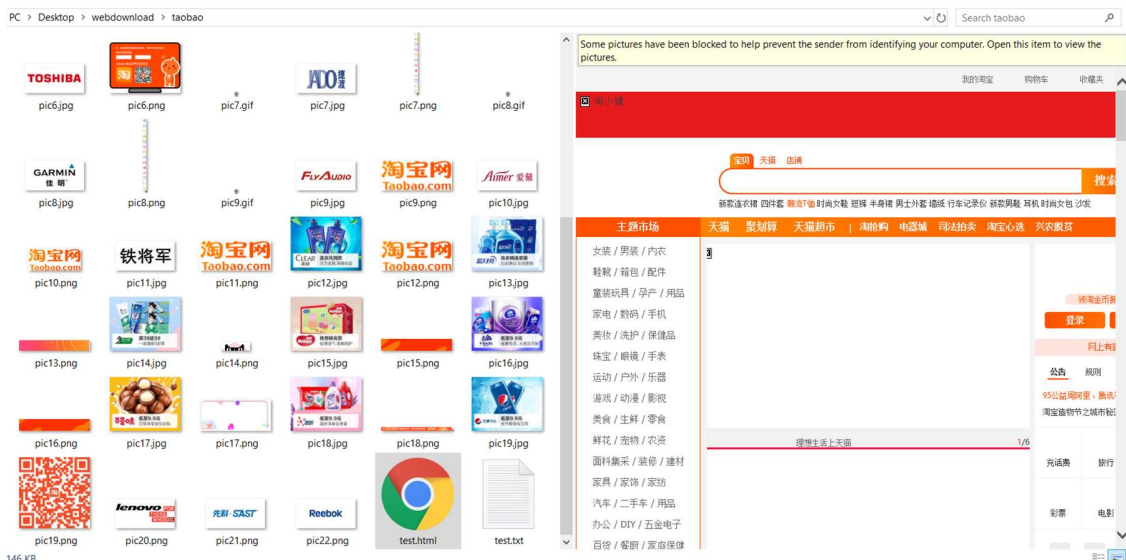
PC > Desktop > webdownload > taobao

Search taobao

TOSHIBA
pic6.jpg
pic6.png
pic7.gif
JADO
pic7.jpg
pic7.png
pic8.gif

GARMIN 佳明
pic8.jpg
pic8.png
pic9.gif
FlyAudio
pic9.jpg
淘宝网 Taobao.com
pic9.png
Aimer 爱慕
pic10.jpg

淘宝网 Taobao.com
pic10.png
铁将军
pic11.jpg
淘宝网 Taobao.com
pic11.png
CLEAR
pic12.jpg
淘宝网 Taobao.com
pic12.png
pic13.jpg

pic13.png
pic14.jpg
pic14.png
pic15.jpg
pic15.png
pic16.jpg

pic16.png
pic17.jpg
pic17.png
pic18.jpg
pic18.png
pic19.jpg

pic19.png
lenovo
pic20.png
先科·SAST
pic21.png
Reebok
pic22.png
test.html
test.txt

146 KB

Some pictures have been blocked to help prevent the sender from identifying your computer. Open this item to view the pictures.

我的淘宝 购物车 收藏夹

淘小铺

宝贝 天猫 店铺

搜索

新款连衣裙 四件套 潮流T恤 时尚女鞋 短裤 半身裙 男士外套 墙纸 行车记录仪 新款男鞋 耳机 时尚女包 沙发

主题市场 天猫 聚划算 天猫超市 | 淘抢购 电器城 司法拍卖 淘宝心选 兴农扶贫

女装 / 男装 / 内衣
鞋靴 / 箱包 / 配件
童装玩具 / 孕产 / 用品
家电 / 数码 / 手机
美妆 / 洗护 / 保健品
珠宝 / 眼镜 / 手表
运动 / 户外 / 乐器
游戏 / 动漫 / 影视
美食 / 生鲜 / 零食
鲜花 / 宠物 / 农资
面料集采 / 装修 / 建材
家具 / 家饰 / 家纺
汽车 / 二手车 / 用品
办公 / DIY / 五金电子
百货 / 餐厨 / 家庭保健

理想生活上天猫
1/6

领淘金币抵
登录
网上有
公告 规则
95公益周阿里、腾讯
淘宝宝物节之城市秘
充话费 旅行
彩票 电影